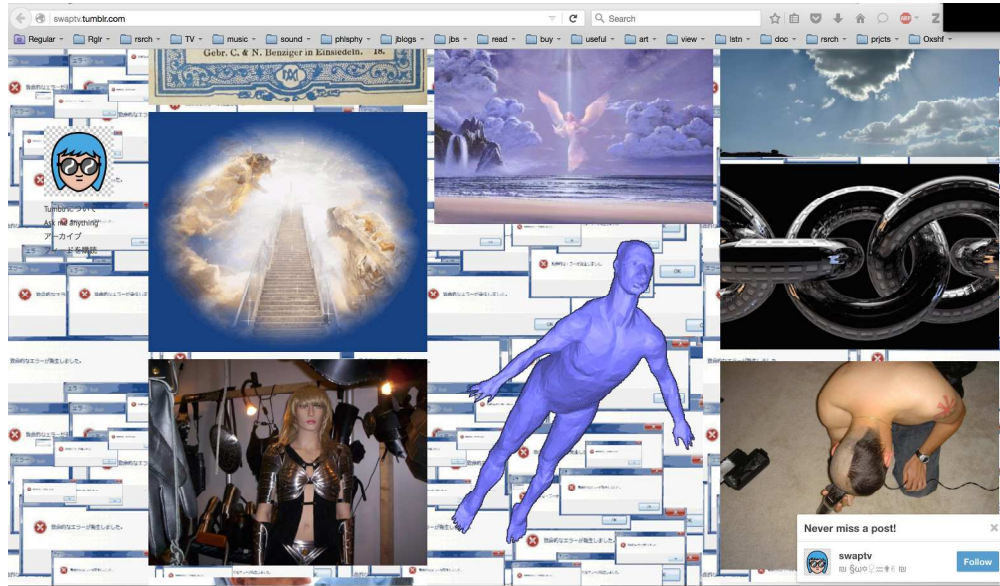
swaptv.tumblr.com

Search

Regular Rglr rsrch TV music sound phlsphy jblogs jbs read buy useful art view lstn doc rsrch prjcts Oxshf

Gebr. C. & N. Benziger in Einsiedeln. 18.

Tumblrについて
Ask me anything
アーカイブ
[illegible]を購読

致命的なエラーが発生しました。

OK

Never miss a post!

swaptv

Follow